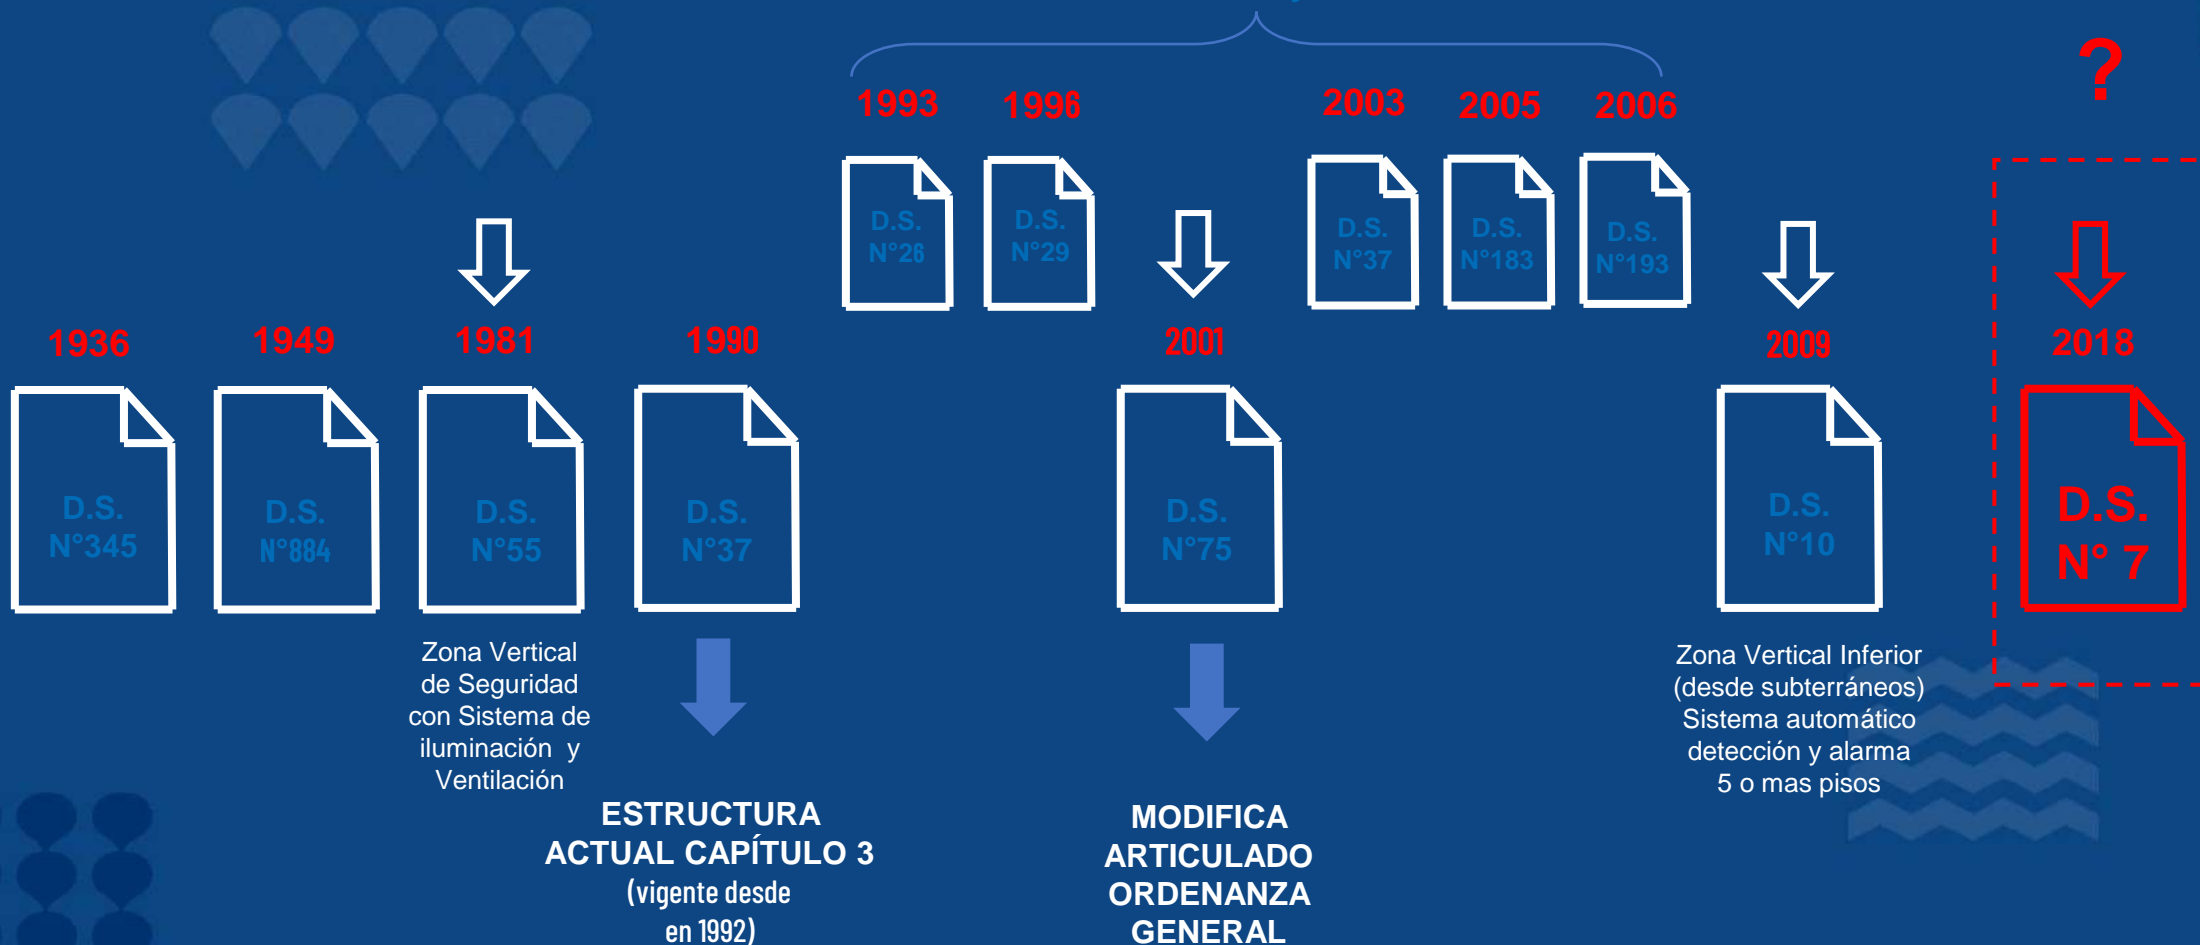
1993 1996 2003 2005 2006

?

D.S. N°26

D.S. N°29

D.S. N°37

D.S. N°183

D.S. N°193

1936 1949 1981 1990 2001 2009 2018

D.S. N°345

D.S. N°884

D.S. N°55

D.S. N°37

D.S. N°75

D.S. N°10

D.S. N° 7

Zona Vertical de Seguridad con Sistema de iluminación y Ventilación

ESTRUCTURA ACTUAL CAPÍTULO 3 (vigente desde en 1992)

MODIFICA ARTICULADO ORDENANZA GENERAL

Zona Vertical Inferior (desde subterráneos) Sistema automático detección y alarma 5 o mas pisos